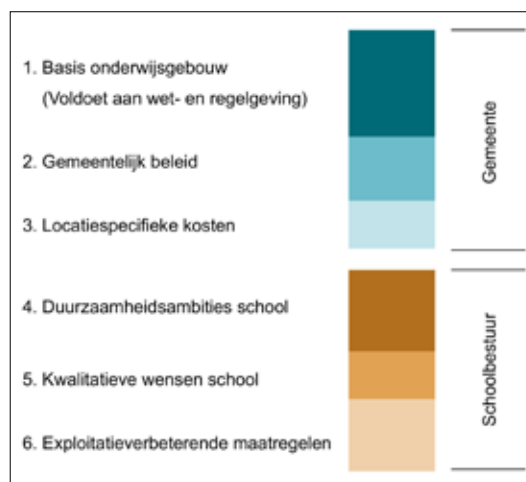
1. Basis onderwijsgebouw
(Voldoet aan wet- en regelgeving)

2. Gemeentelijk beleid

3. Locatiespecifieke kosten

4. Duurzaamheidsambities school

5. Kwalitatieve wensen school

6. Exploitatieverbeterende maatregelen

Gemeente

Schoolbestuur